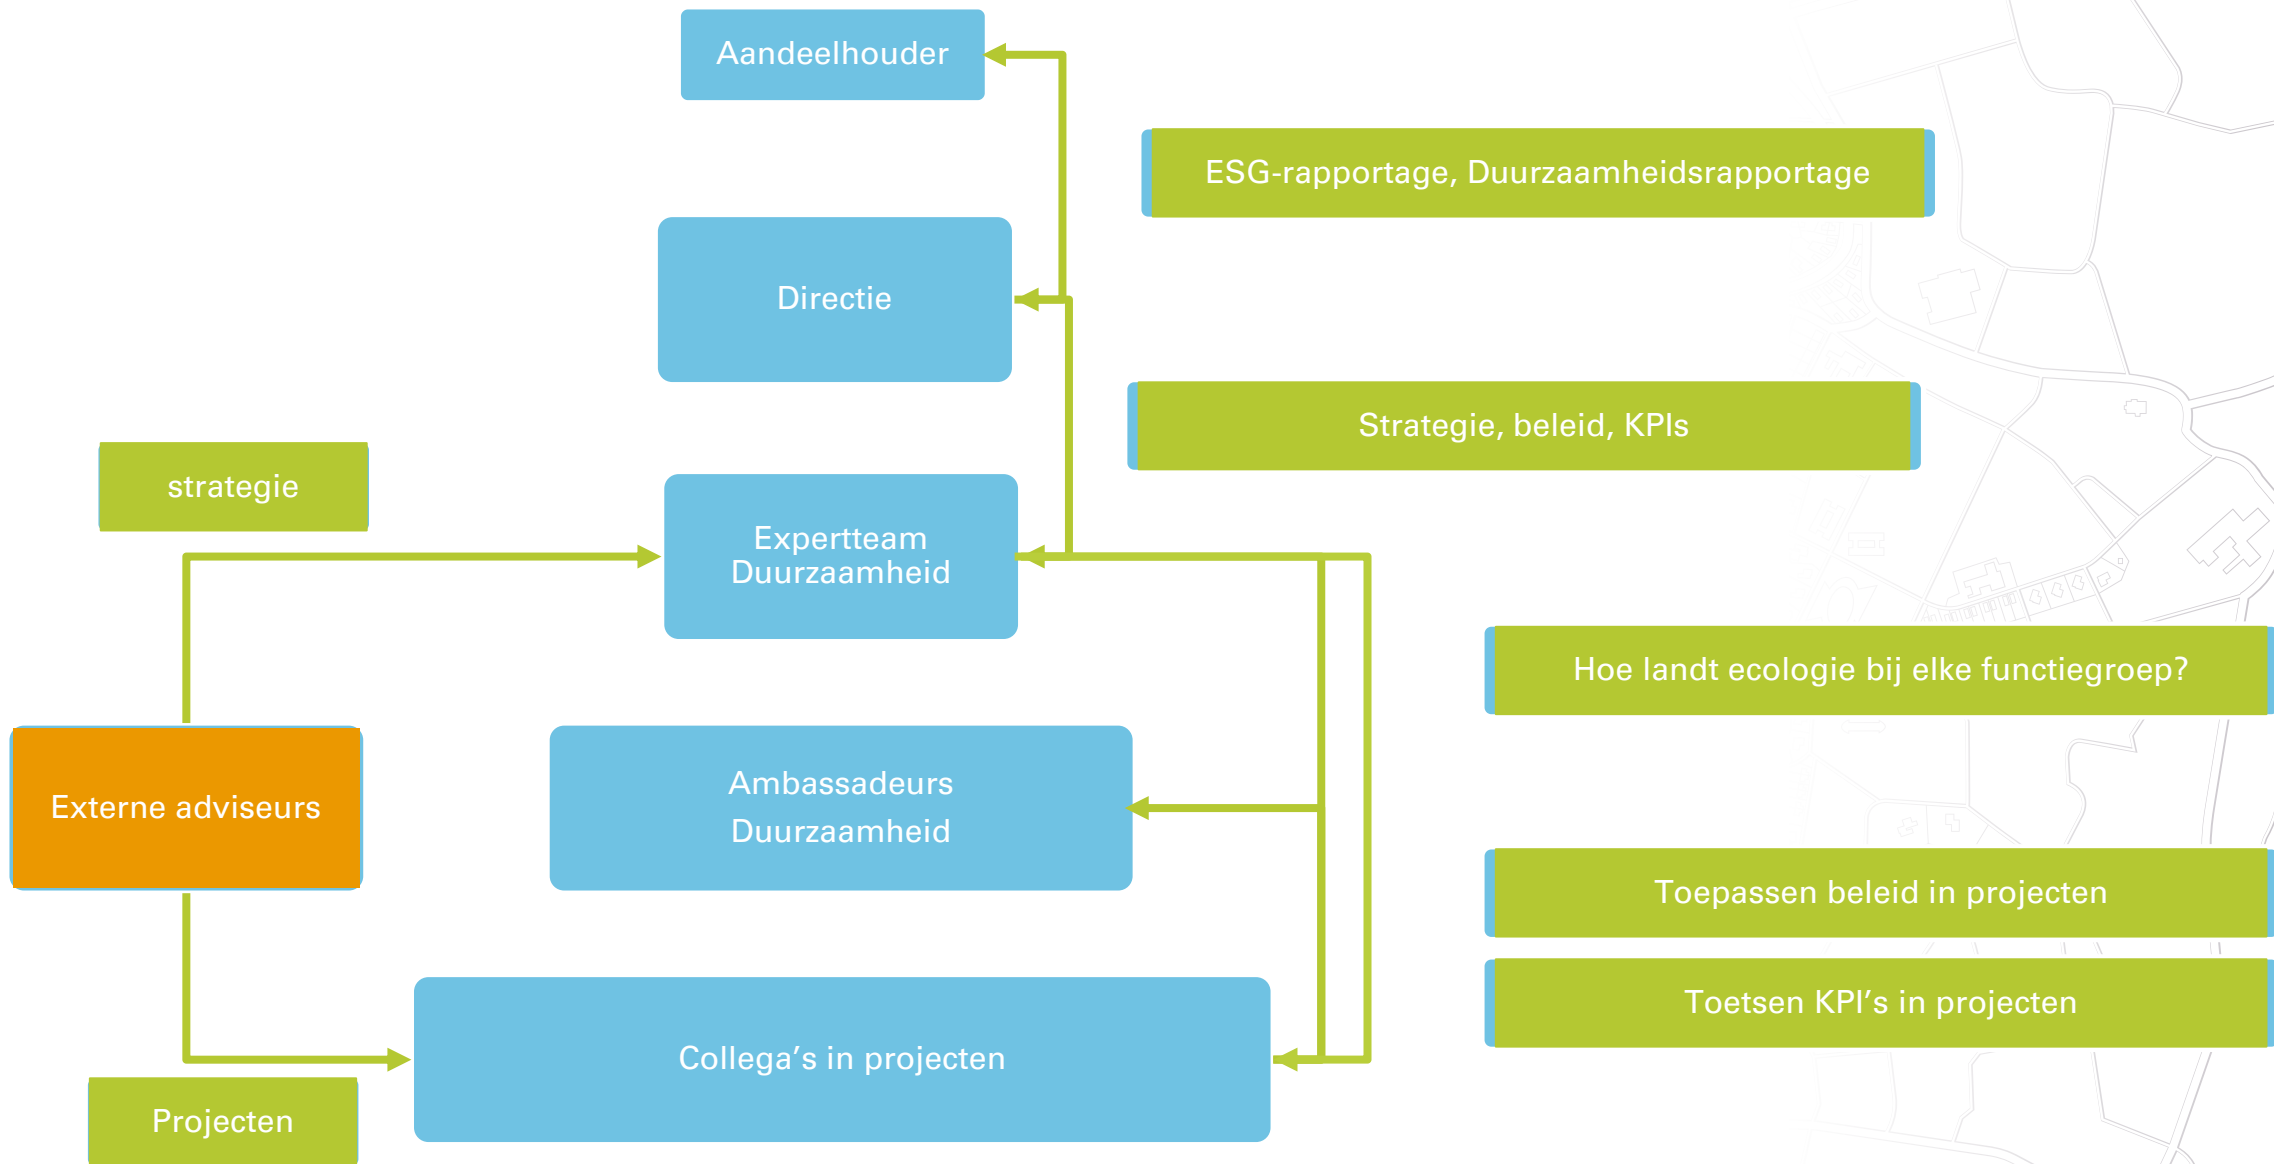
Aandeelhouder

ESG-rapportage, Duurzaamheidsrapportage

Directie

Strategie, beleid, KPIs

strategie

Expertteam Duurzaamheid

Hoe landt ecologie bij elke functiegroep?

Externe adviseurs

Ambassadeurs Duurzaamheid

Toepassen beleid in projecten

Toetsen KPI's in projecten

Collega's in projecten

Projecten